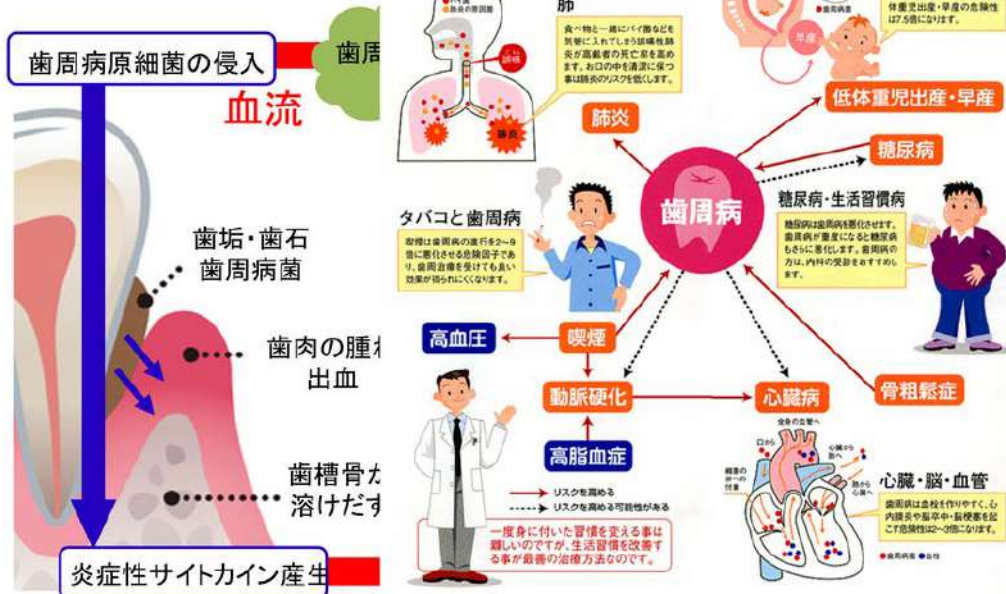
歯周病原細菌の侵入

歯周

血流

歯垢・歯石
歯周病菌

歯肉の腫れ
出血

歯槽骨が
溶けだす

炎症性サイトカイン産生

肺

食べ物と一緒にバイ菌なども気管に入ってしまう誤嚥性肺炎が高齢者の死亡率を高めます。お口の中を清潔に保つ事は肺炎のリスクを低くします。

肺炎

誤嚥

肺炎

体重児出産・早産の危険性は7.5倍になります。

早産

低体重児出産・早産

糖尿病

タバコと歯周病

喫煙は歯周病の進行を2〜9倍に悪化させる危険因子であり、歯周治療を受けても良い効果が得られにくくなります。

歯周病

糖尿病・生活習慣病

糖尿病は歯周病を悪化させます。歯周病が重度になると糖尿病もさらに悪化します。歯周病の方は、内科の受診をおすすめします。

高血圧

喫煙

動脈硬化

心臓病

骨粗鬆症

高脂血症

リスクを高める
リスクを高める可能性がある

一度身に付いた習慣を変える事は難しいのですが、生活習慣を改善する事が最善の治療方法なのです。

心臓・脳・血管

歯周病は血栓を作りやすく、心内膜炎や脳卒中・脳梗塞を起こす危険性は2〜3倍になります。

歯周病菌　血栓